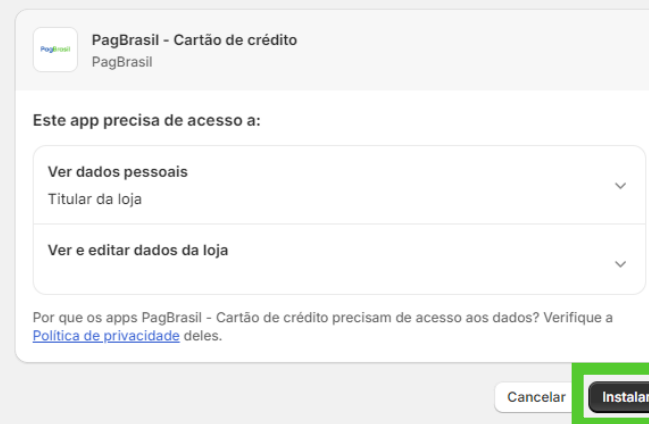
PagBrasil

PagBrasil - Cartão de crédito
PagBrasil

Este app precisa de acesso a:

Ver dados pessoais
Titular da loja

Ver e editar dados da loja

Por que os apps PagBrasil - Cartão de crédito precisam de acesso aos dados? Verifique a Política de privacidade deles.

Cancelar

Instalar